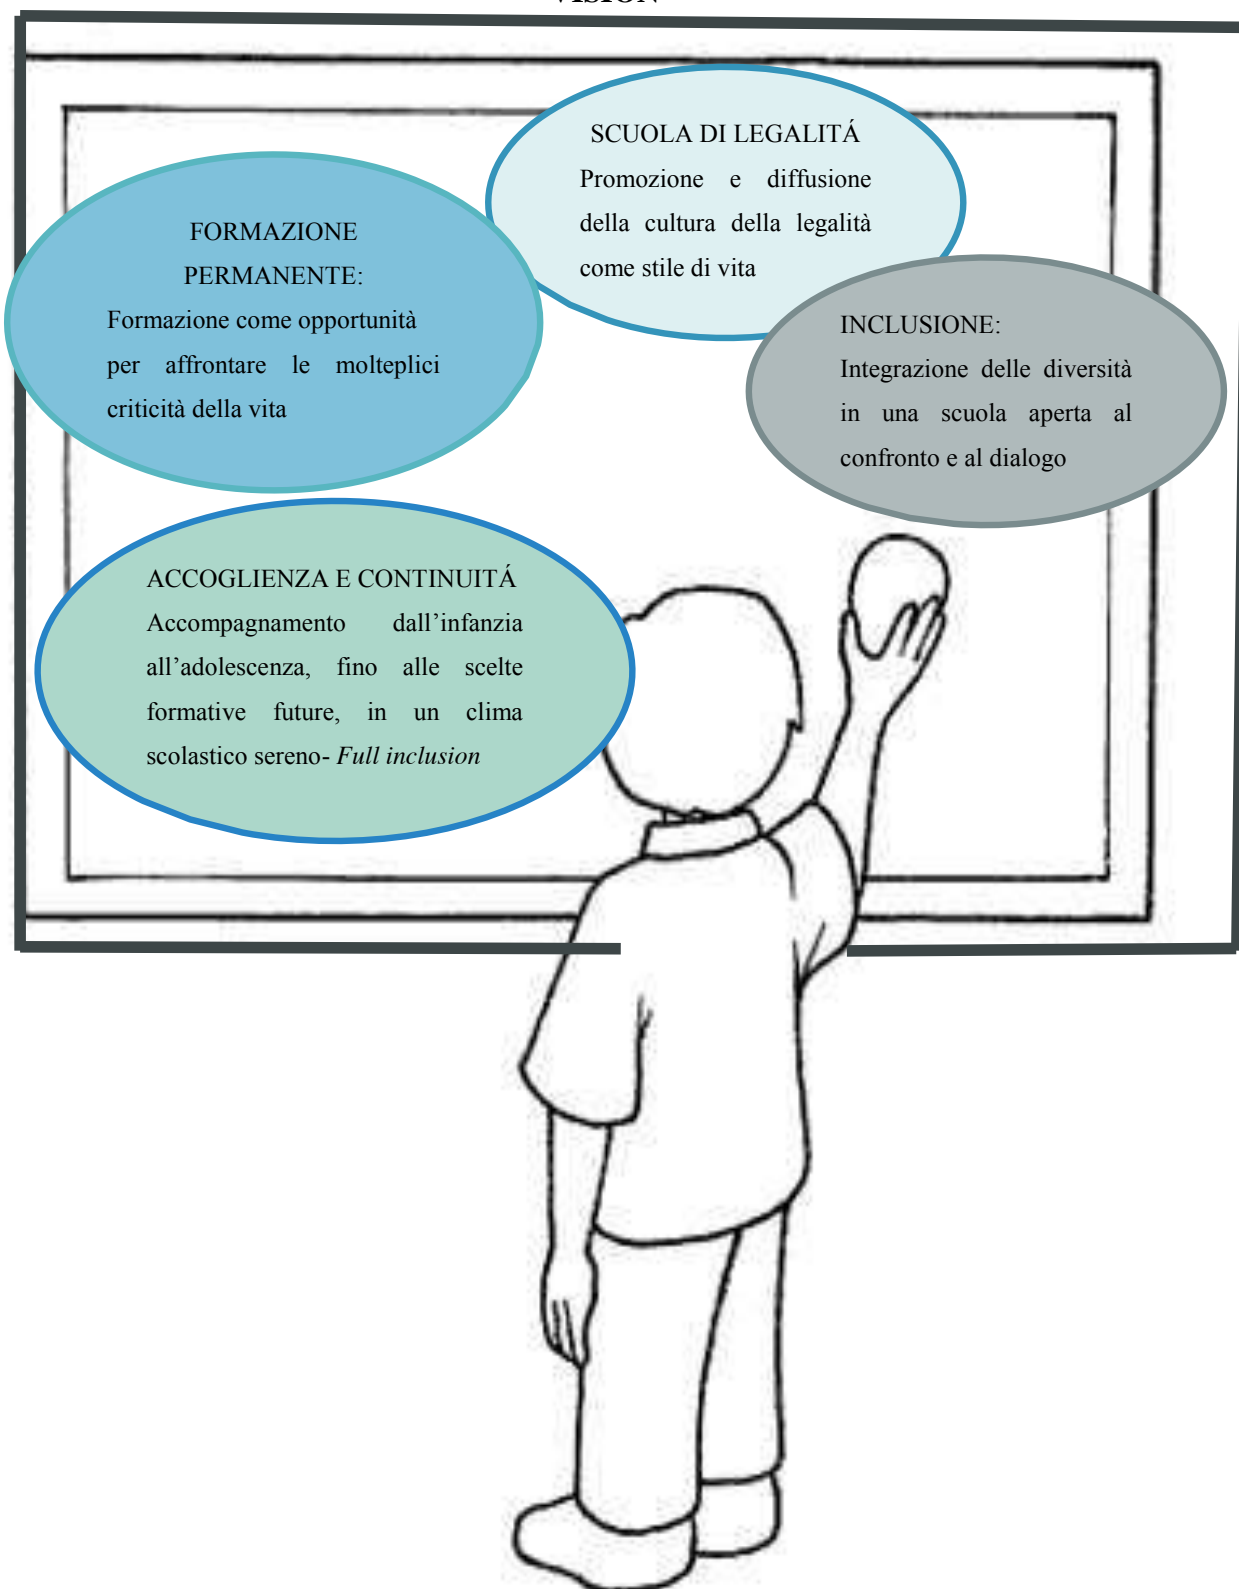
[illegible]

SCUOLA DI LEGALITÁ
Promozione e diffusione della cultura della legalità come stile di vita

FORMAZIONE PERMANENTE:
Formazione come opportunità per affrontare le molteplici criticità della vita

INCLUSIONE:
Integrazione delle diversità in una scuola aperta al confronto e al dialogo

ACCOGLIENZA E CONTINUITÁ
Accompagnamento dall'infanzia all'adolescenza, fino alle scelte formative future, in un clima scolastico sereno- *Full inclusion*